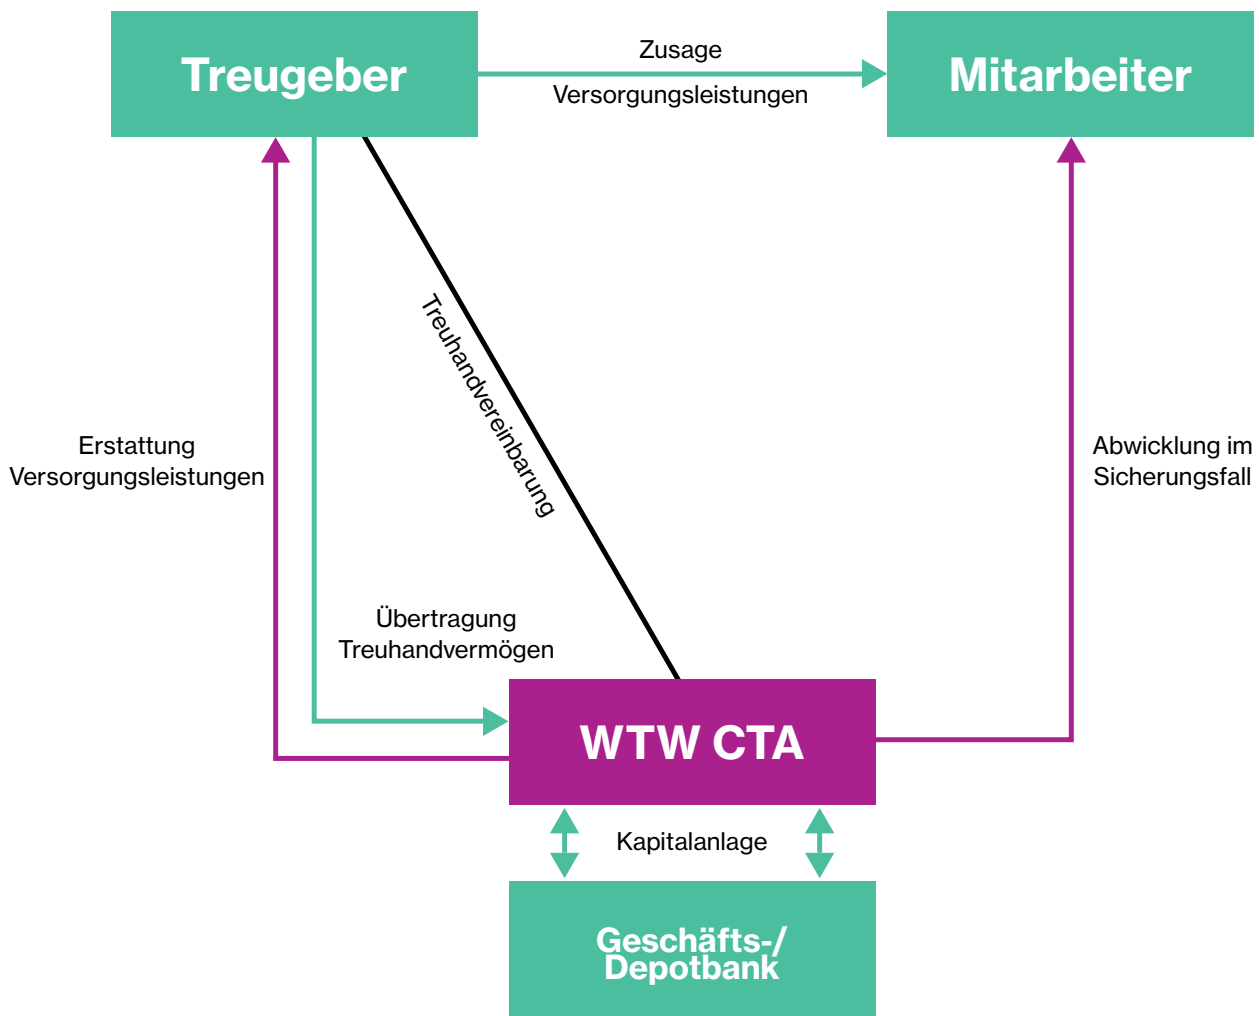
Treugeber

Zusage

Versorgungsleistungen

Mitarbeiter

Treuhandvereinbarung

Erstattung Versorgungsleistungen

Abwicklung im Sicherungsfall

Übertragung Treuhandvermögen

WTW CTA

Kapitalanlage

Geschäfts-/ Depotbank